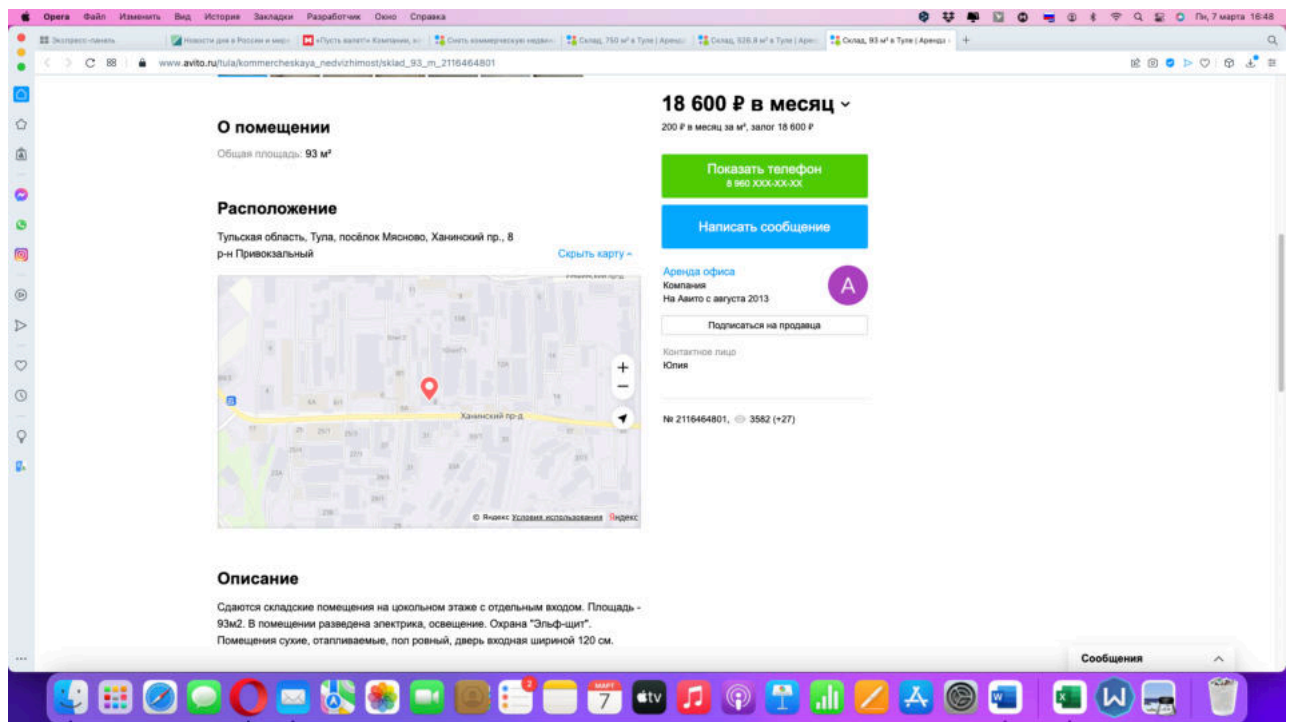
Opera Файл Изменить Вид История Закладки Разработчик Окно Справка

Пн, 7 марта 16:48

Экспресс-панель | Новости дня в России и мире | «Пусть валят!» Компании, к | Снять коммерческую недвиж | Склад, 750 м² в Туле | Аренда | Склад, 526.8 м² в Туле | Арен | Склад, 93 м² в Туле | Аренда

www.avito.ru/tula/kommercheskaya_nedvizhimost/sklad_93_m_2116464801

О помещении

Общая площадь: 93 м²

Расположение

Тульская область, Тула, посёлок Мясново, Ханинский пр., 8
р-н Привокзальный

Скрыть карту

Ханинский пр-д

© Яндекс Условия использования Яндекс

Описание

Сдаются складские помещения на цокольном этаже с отдельным входом. Площадь - 93м2. В помещении разведена электрика, освещение. Охрана "Эльф-щит". Помещения сухие, отапливаемые, пол ровный, дверь входная шириной 120 см.

18 600 ₽ в месяц

200 ₽ в месяц за м², залог 18 600 ₽

Показать телефон
8 960 XXX-XX-XX

Написать сообщение

Аренда офиса
Компания
На Авито с августа 2013

A

Подписаться на продавца

Контактное лицо
Юлия

№ 2116464801, 3582 (+27)

Сообщения

МАРТ
7

tv